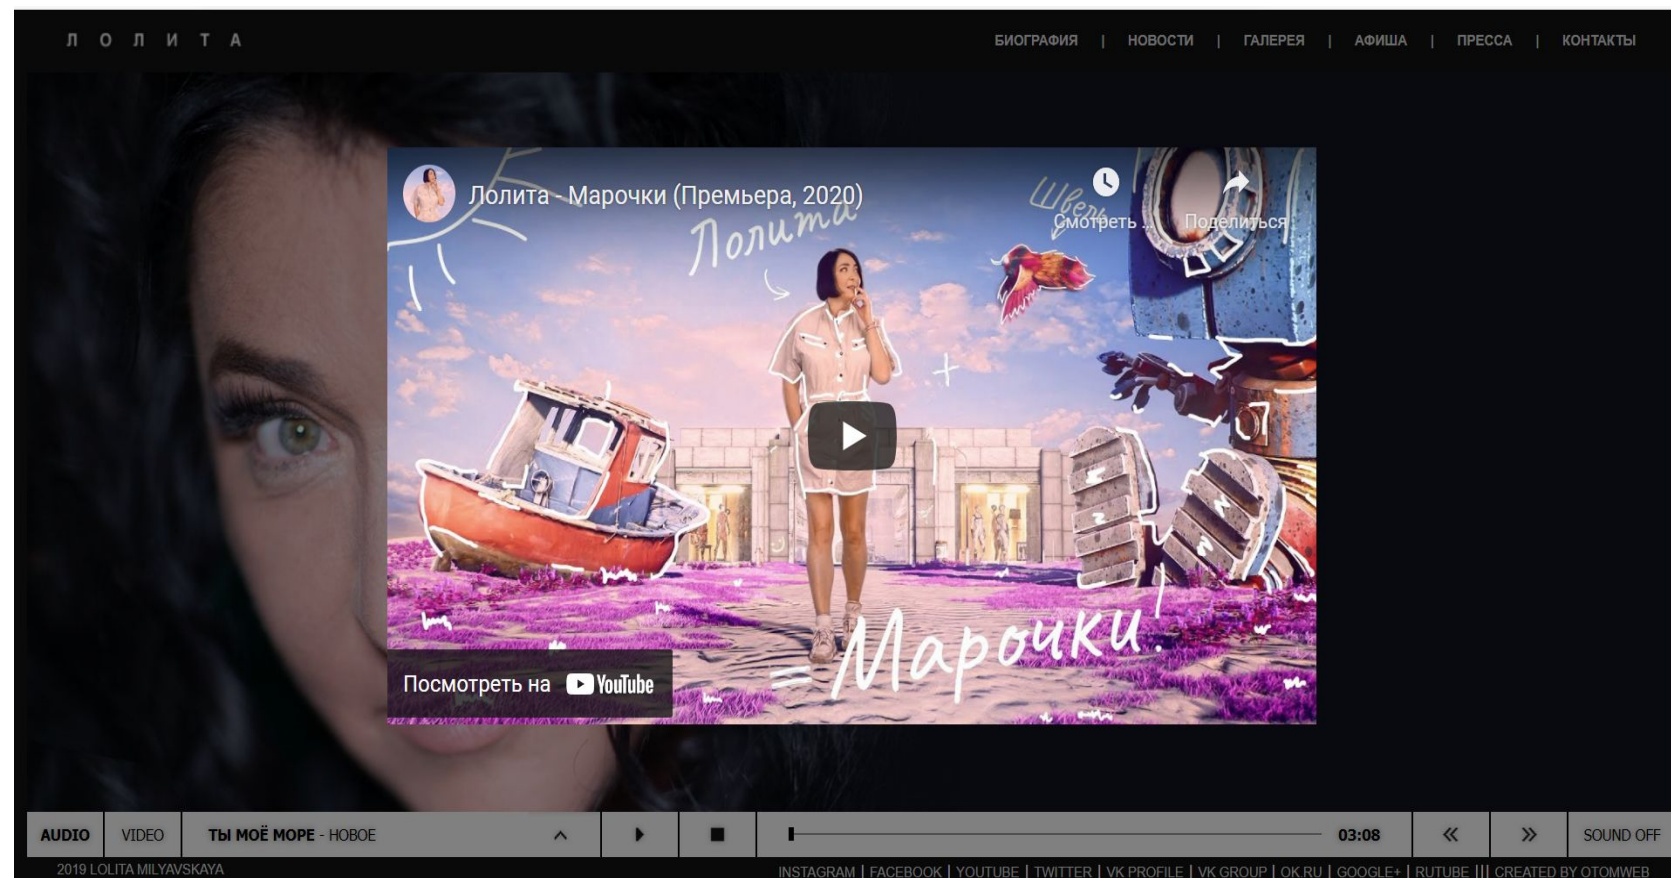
Л О Л И Т А

БИОГРАФИЯ | НОВОСТИ | ГАЛЕРЕЯ | АФИША | ПРЕССА | КОНТАКТЫ

Лолита - Марочки (Премьера, 2020)

Смотреть ... Поделиться

Лолита

Швеця

Марочки!

Посмотреть на YouTube

AUDIO VIDEO ТЫ МОЁ МОРЕ - НОВОЕ 03:08 SOUND OFF

2019 LOLITA MILYAVSKAYA

INSTAGRAM | FACEBOOK | YOUTUBE | TWITTER | VK PROFILE | VK GROUP | OK.RU | GOOGLE+ | RUTUBE ||| CREATED BY OTOMWEB